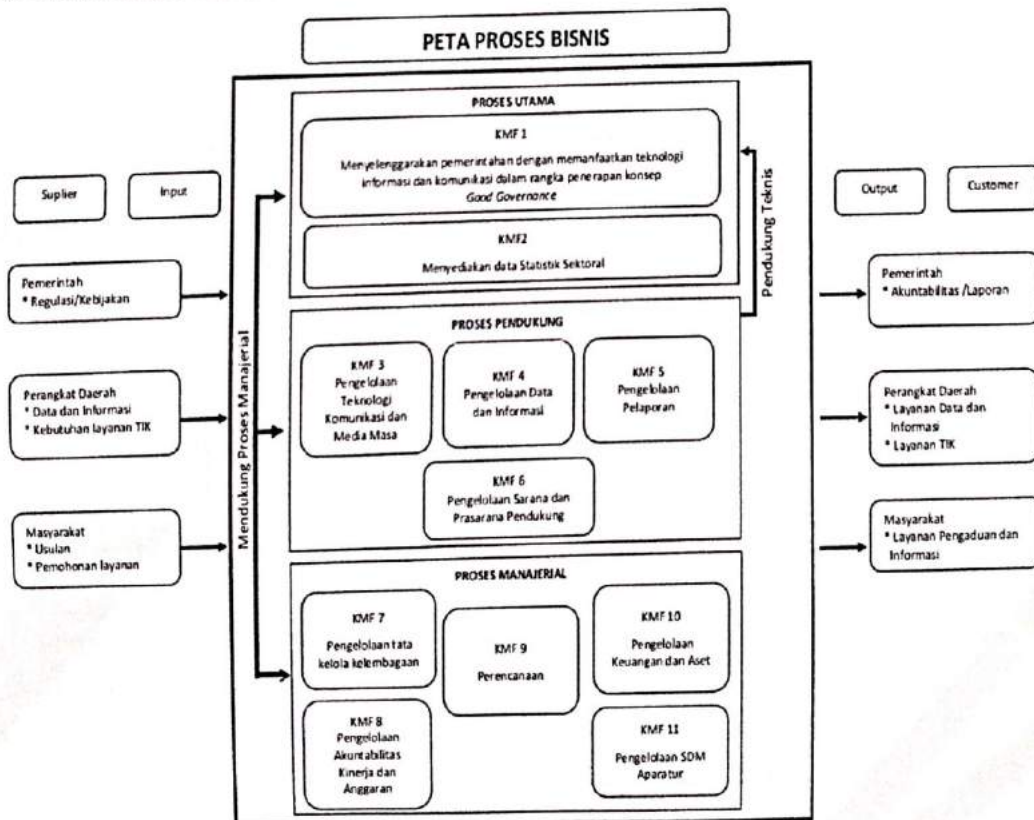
PETA PROSES BISNIS

Suplier

Input

Pemerintah
* Regulasi/Kebijakan

Perangkat Daerah
* Data dan Informasi
* Kebutuhan layanan TIK

Masyarakat
* Usulan
* Pemohonan layanan

Mendukung Proses Manajerial

PROSES UTAMA

KMF 1
Menyelenggarakan pemerintahan dengan memanfaatkan teknologi informasi dan komunikasi dalam rangka penerapan konsep *Good Governance*

KMF2
Menyediakan data Statistik Sektoral

Pendukung Teknis

PROSES PENDUKUNG

KMF 3
Pengelolaan Teknologi Komunikasi dan Media Masa

KMF 4
Pengelolaan Data dan Informasi

KMF 5
Pengelolaan Pelaporan

KMF 6
Pengelolaan Sarana dan Prasarana Pendukung

PROSES MANAJERIAL

KMF 7
Pengelolaan tata kelola kelembagaan

KMF 9
Perencanaan

KMF 10
Pengelolaan Keuangan dan Aset

KMF 8
Pengelolaan Akuntabilitas Kinerja dan Anggaran

KMF 11
Pengelolaan SDM Aparatur

Output

Customer

Pemerintah
* Akuntabilitas /Laporan

Perangkat Daerah
* Layanan Data dan Informasi
* Layanan TIK

Masyarakat
* Layanan Pengaduan dan Informasi